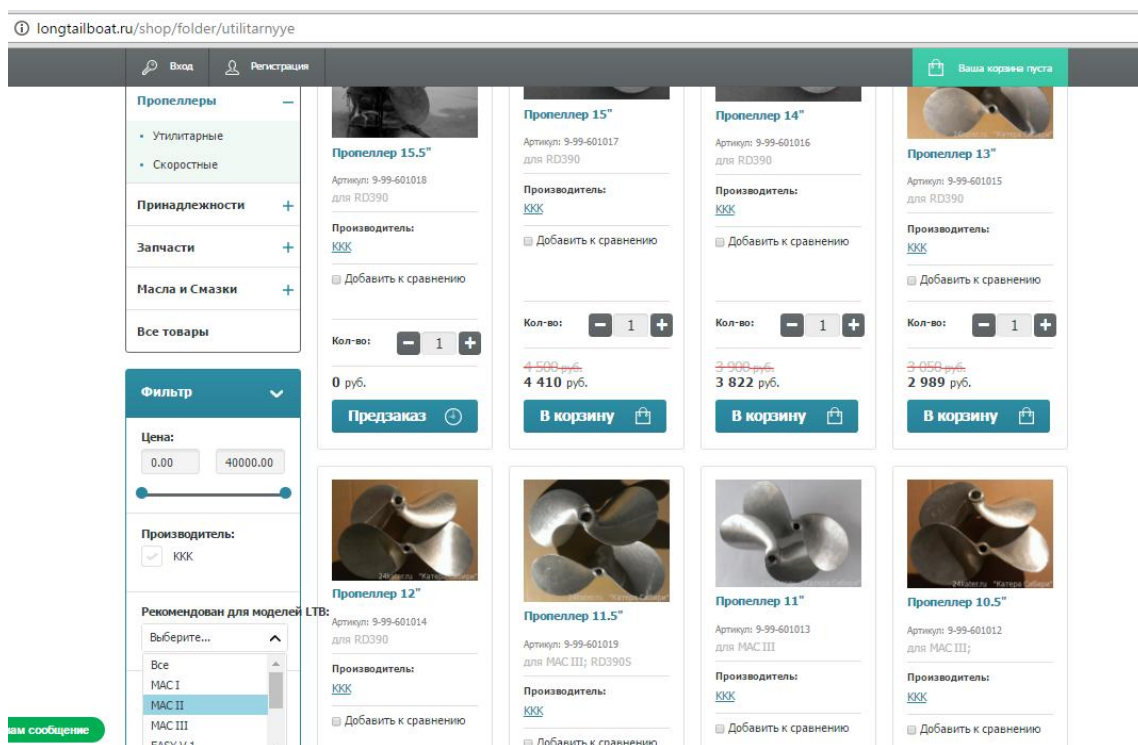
longtailboat.ru/shop/folder/utilitarnyye

Вход Регистрация

Ваша корзина пуста

Пропеллеры –

• Утилитарные

• Скоростные

Принадлежности +

Запчасти +

Масла и Смазки +

Все товары

Фильтр

Цена:

0.00

40000.00

Производитель:

KKK

Рекомендован для моделей LTB:

Выберите...

Все

MAC I

MAC II

MAC III

EASY V 1

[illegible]ам сообщение

Пропеллер 15.5"

Артикул: 9-99-601018

для RD390

Производитель:

KKK

Добавить к сравнению

Кол-во: 1

0 руб.

Предзаказ

Пропеллер 15"

Артикул: 9-99-601017

для RD390

Производитель:

KKK

Добавить к сравнению

Кол-во: 1

4 500 руб.

4 410 руб.

В корзину

Пропеллер 14"

Артикул: 9-99-601016

для RD390

Производитель:

KKK

Добавить к сравнению

Кол-во: 1

3 900 руб.

3 822 руб.

В корзину

Пропеллер 13"

Артикул: 9-99-601015

для RD390

Производитель:

KKK

Добавить к сравнению

Кол-во: 1

3 050 руб.

2 989 руб.

В корзину

Пропеллер 12"

Артикул: 9-99-601014

для RD390

Производитель:

KKK

Добавить к сравнению

Пропеллер 11.5"

Артикул: 9-99-601019

для MAC III; RD390S

Производитель:

KKK

Добавить к сравнению

Пропеллер 11"

Артикул: 9-99-601013

для MAC III

Производитель:

KKK

Добавить к сравнению

Пропеллер 10.5"

Артикул: 9-99-601012

для MAC III;

Производитель:

KKK

Добавить к сравнению